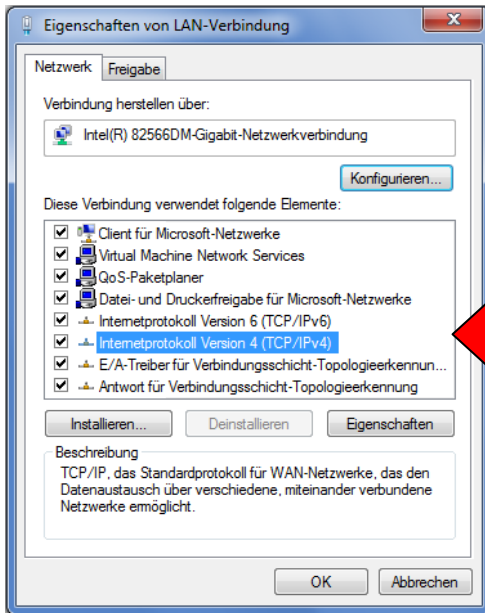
Eigenschaften von LAN-Verbindung

Netzwerk
Freigabe

Verbindung herstellen über:

Intel(R) 82566DM-Gigabit-Netzwerkverbindung

Konfigurieren...

Diese Verbindung verwendet folgende Elemente:

Client für Microsoft-Netzwerke
Virtual Machine Network Services
QoS-Paketplaner
Datei- und Druckerfreigabe für Microsoft-Netzwerke
Internetprotokoll Version 6 (TCP/IPv6)
Internetprotokoll Version 4 (TCP/IPv4)
E/A-Treiber für Verbindungsschicht-Topologieerkennun...
Antwort für Verbindungsschicht-Topologieerkennung

Installieren...
Deinstallieren
Eigenschaften

Beschreibung
TCP/IP, das Standardprotokoll für WAN-Netzwerke, das den Datenaustausch über verschiedene, miteinander verbundene Netzwerke ermöglicht.

OK
Abbrechen